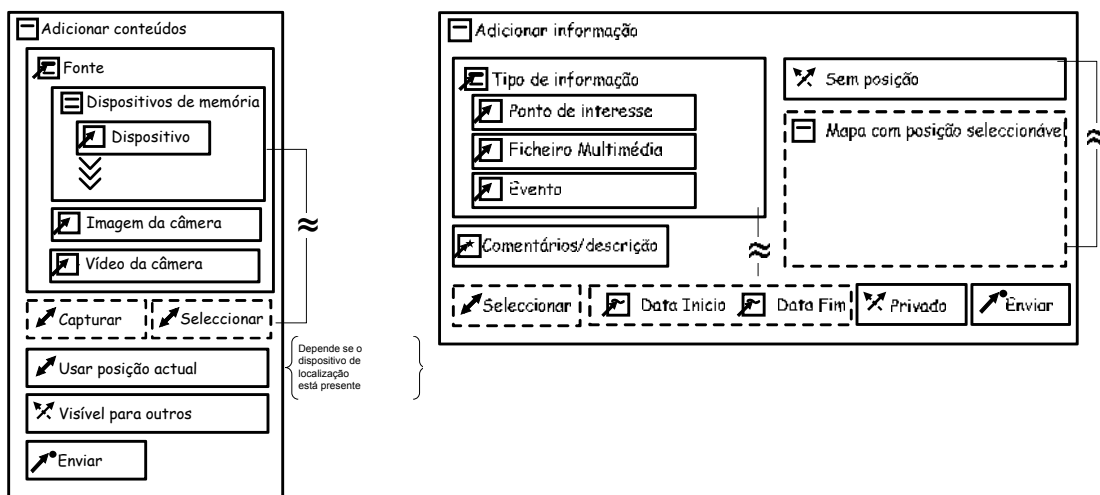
Adicionar conteúdos

Fonte

Dispositivos de memória

Dispositivo

Imagem da câmera

Vídeo da câmera

≈

Capturar

Seleccionar

Depende se o dispositivo de localização está presente

Usar posição actual

Visível para outros

Enviar

Adicionar informação

Tipo de informação

Ponto de interesse

Ficheiro Multimédia

Evento

Comentários/descrição

≈

Sem posição

Mapa com posição seleccionável

≈

Seleccionar

Data Inicio

Data Fim

Privado

Enviar